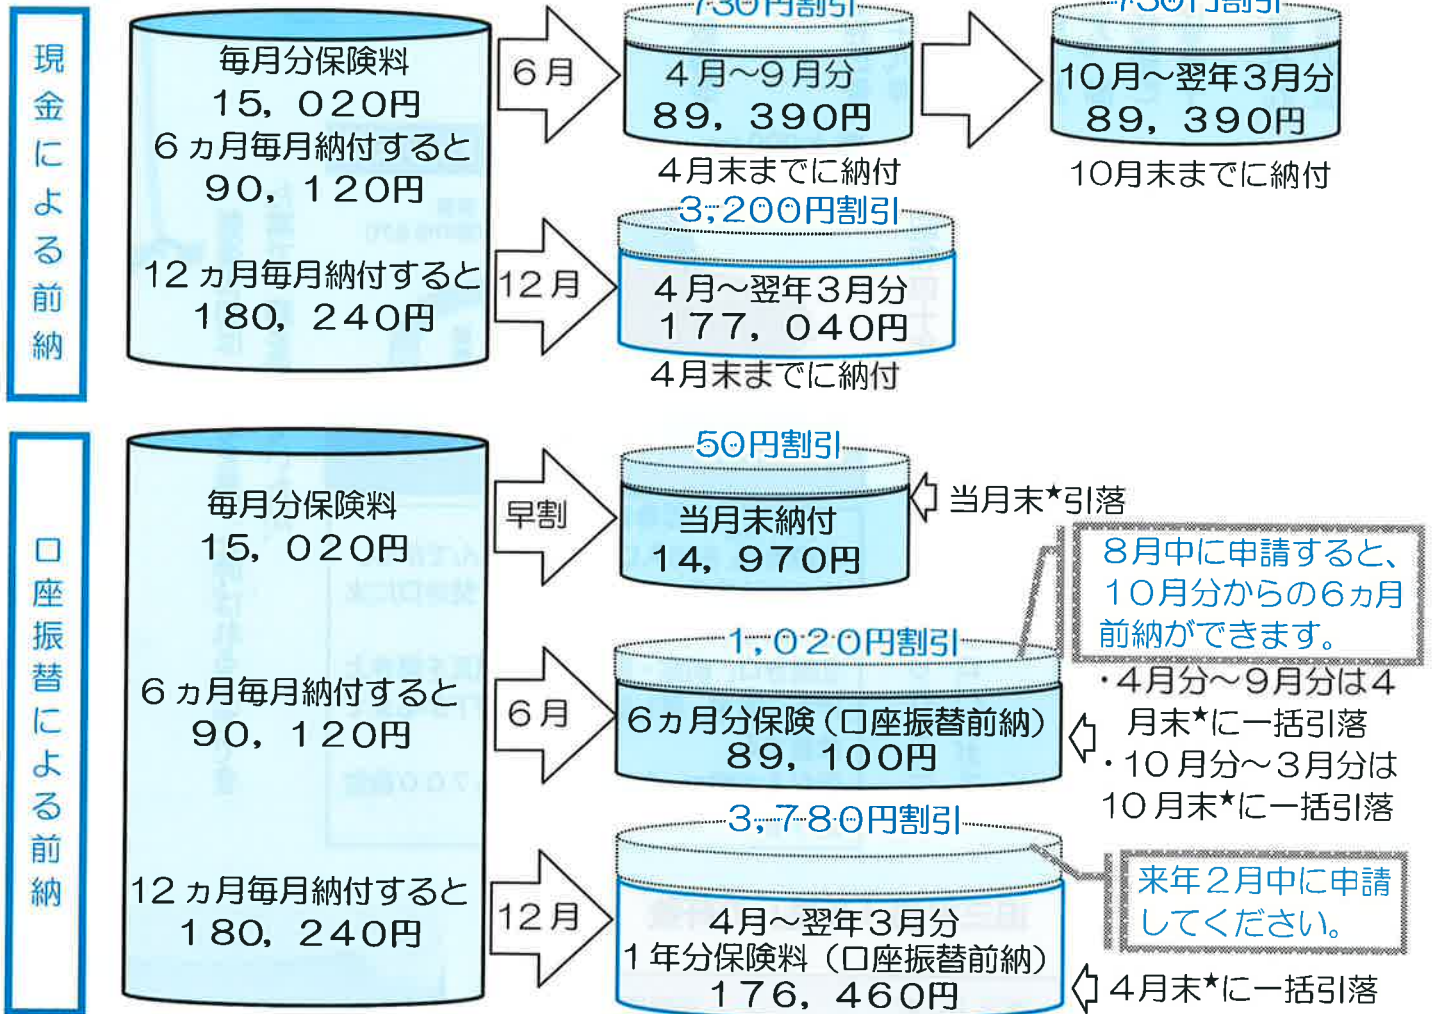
現金による前納

毎月分保険料
15,020円
6ヵ月毎月納付すると
90,120円

12ヵ月毎月納付すると
180,240円

6月

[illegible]

4月～9月分
89,390円

4月末までに納付

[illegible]

10月～翌年3月分
89,390円

10月末までに納付

12月

3,200円割引

4月～翌年3月分
177,040円

4月末までに納付

口座振替による前納

毎月分保険料
15,020円

6ヵ月毎月納付すると
90,120円

12ヵ月毎月納付すると
180,240円

早割

50円割引

当月末納付
14,970円

当月末*引落

8月中に申請すると、10月分からの6ヵ月前納ができます。

6月

1,020円割引

6ヵ月分保険(口座振替前納)
89,100円

・4月分～9月分は4月末*に一括引落
・10月分～3月分は10月末*に一括引落

12月

3,780円割引

4月～翌年3月分
1年分保険料(口座振替前納)
176,460円

来年2月中に申請してください。

4月末*に一括引落